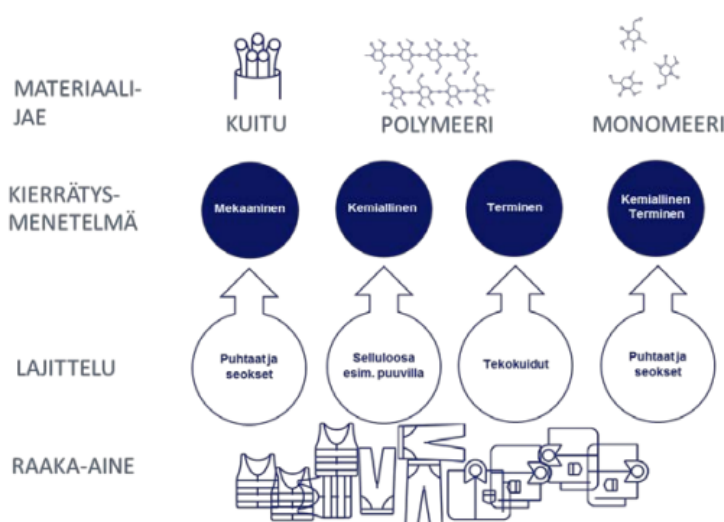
MATERIAALIJAE

KUITU

POLYMEERI

MONOMEERI

KIERRÄTYSMENETELMÄ

Mekaaninen

Kemiallinen

Terminen

Kemiallinen Terminen

LAJITTELU

Puhtaat ja seokset

Selluloosa esim. puuvilla

Tekokuidut

Puhtaat ja seokset

RAAKA-AINE